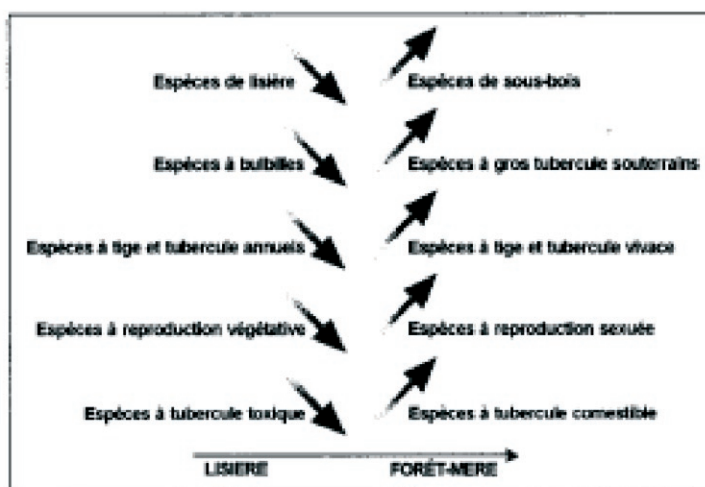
Espèces de lisière

Espèces de sous-bois

Espèces à bulbilles

Espèces à gros tubercule souterrains

Espèces à tige et tubercule annuels

Espèces à tige et tubercule vivace

Espèces à reproduction végétative

Espèces à reproduction sexuée

Espèces à tubercule toxique

Espèces à tubercule comestible

LISIERE

FORÊT-MERE